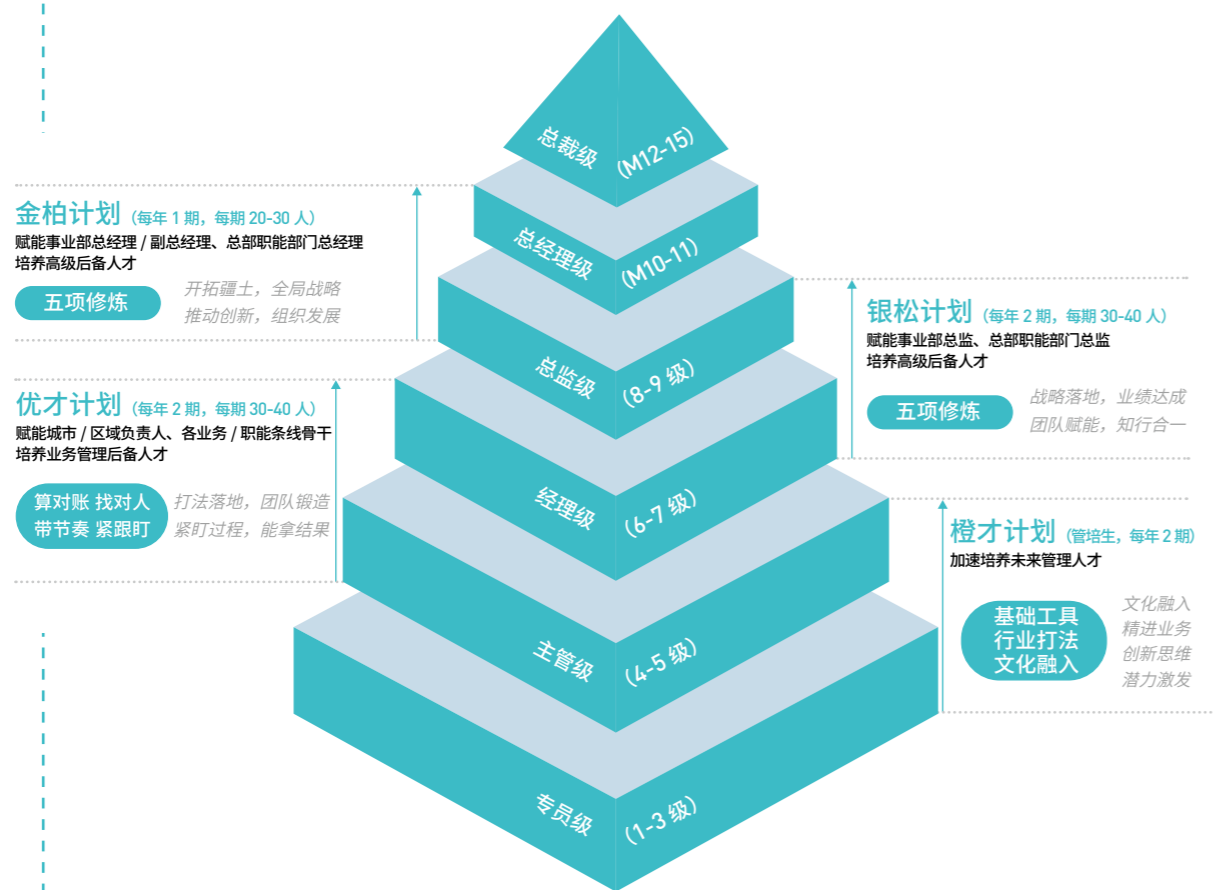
总裁级 (M12-15)

金柏计划 (每年 1 期，每期 20-30 人)
赋能事业部总经理 / 副总经理、总部职能部门总经理
培养高级后备人才

五项修炼
开拓疆土，全局战略
推动创新，组织发展

总经理级 (M10-11)

银松计划 (每年 2 期，每期 30-40 人)
赋能事业部总监、总部职能部门总监
培养高级后备人才

五项修炼
战略落地，业绩达成
团队赋能，知行合一

总监级 (8-9 级)

优才计划 (每年 2 期，每期 30-40 人)
赋能城市 / 区域负责人、各业务 / 职能条线骨干
培养业务管理后备人才

算对账 找对人
带节奏 紧跟盯
打法落地，团队锻造
紧盯过程，能拿结果

经理级 (6-7 级)

橙才计划 (管培生，每年 2 期)
加速培养未来管理人才

基础工具
行业打法
文化融入
文化融入
精进业务
创新思维
潜力激发

主管级 (4-5 级)

专员级 (1-3 级)